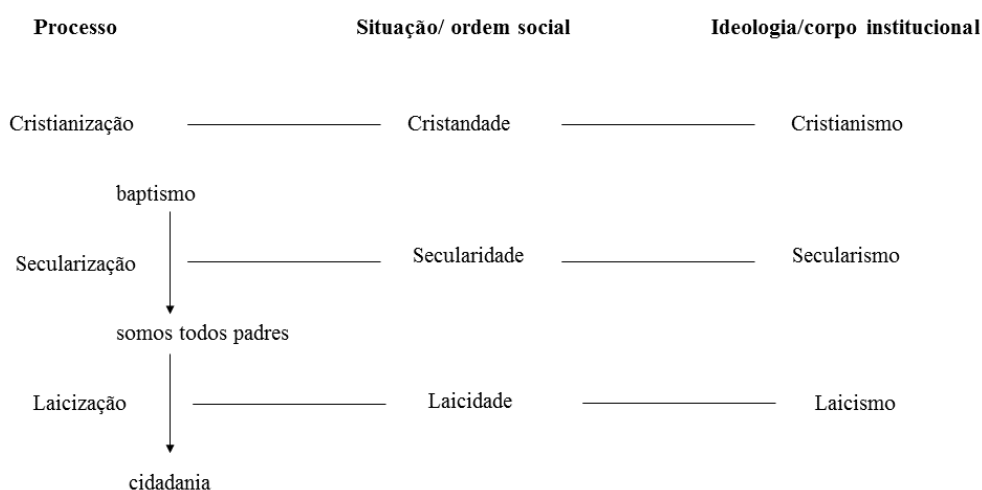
| Processo | Situação/ ordem social | Ideologia/corpo institucional |
|---|---|---|
| Cristianização | Cristandade | Cristianismo |
| Secularização | Secularidade | Secularismo |
| Laicização | Laicidade | Laicismo |

baptismo

somos todos padres

cidadania